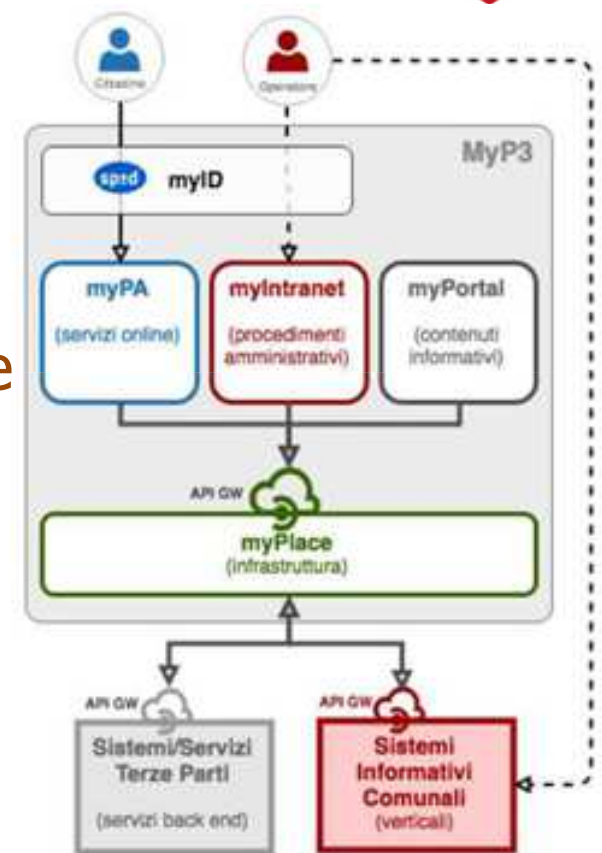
Cittadino

Operatore

MyP3

spid myID

myPA
(servizi online)

myIntranet
(procedimenti amministrativi)

myPortal
(contenuti informativi)

e

API GW

myPlace
(infrastruttura)

API GW

Sistemi/Servizi Terze Parti
(servizi back end)

API GW

Sistemi Informativi Comunali
(verticali)